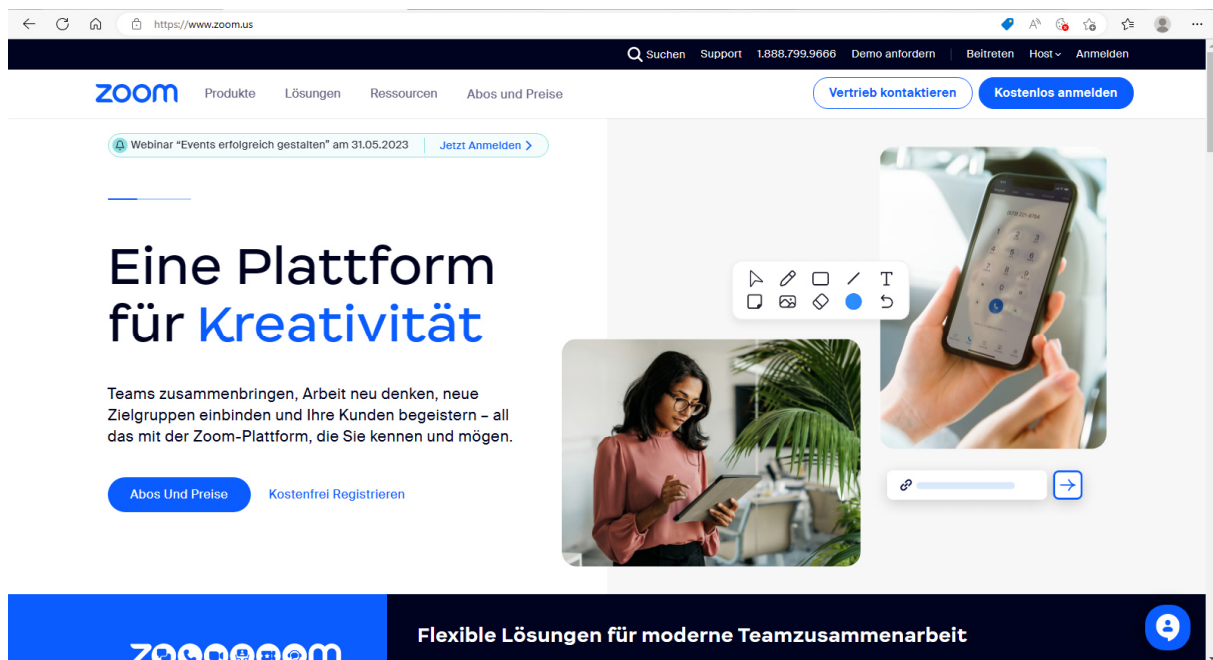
https://www.zoom.us

Suchen Support 1.888.799.9666 Demo anfordern Beitreten Host Anmelden

zoom Produkte Lösungen Ressourcen Abos und Preise

Vertrieb kontaktieren Kostenlos anmelden

Webinar "Events erfolgreich gestalten" am 31.05.2023 Jetzt Anmelden >

Eine Plattform für Kreativität

Teams zusammenbringen, Arbeit neu denken, neue Zielgruppen einbinden und Ihre Kunden begeistern – all das mit der Zoom-Plattform, die Sie kennen und mögen.

Abos Und Preise Kostenfrei Registrieren

T

Flexible Lösungen für moderne Teamzusammenarbeit